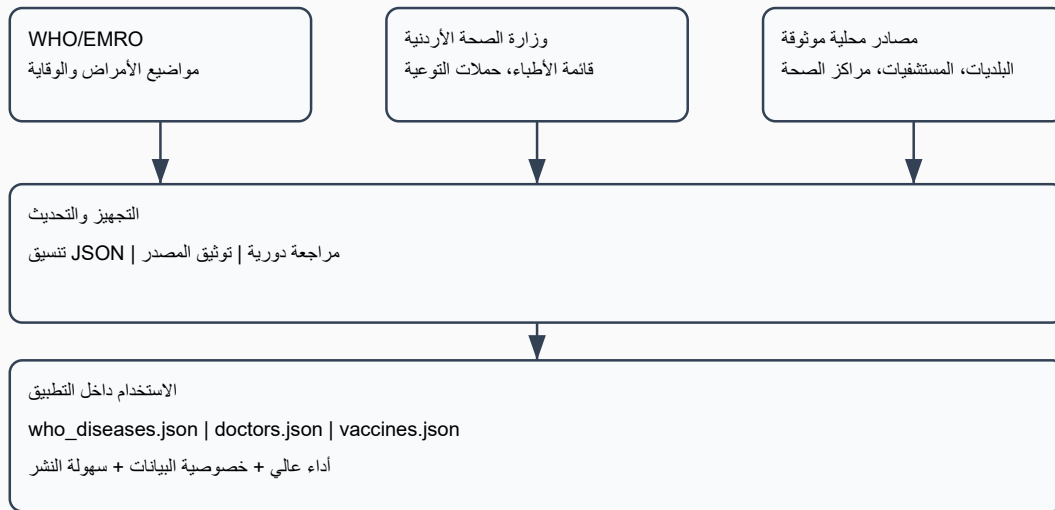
مصادر محلية موثوقة
البلديات، المستشفيات، مراكز الصحة

وزارة الصحة الأردنية
قائمة الأطباء، حملات التوعية

WHO/EMRO
مواضيع الأمراض والوقاية

التجهيز والتحديث
مراجعة دورية | توثيق المصدر | JSON تنسيق

الاستخدام داخل التطبيق
who_diseases.json | doctors.json | vaccines.json
أداء عالي + خصوصية البيانات + سهولة النشر